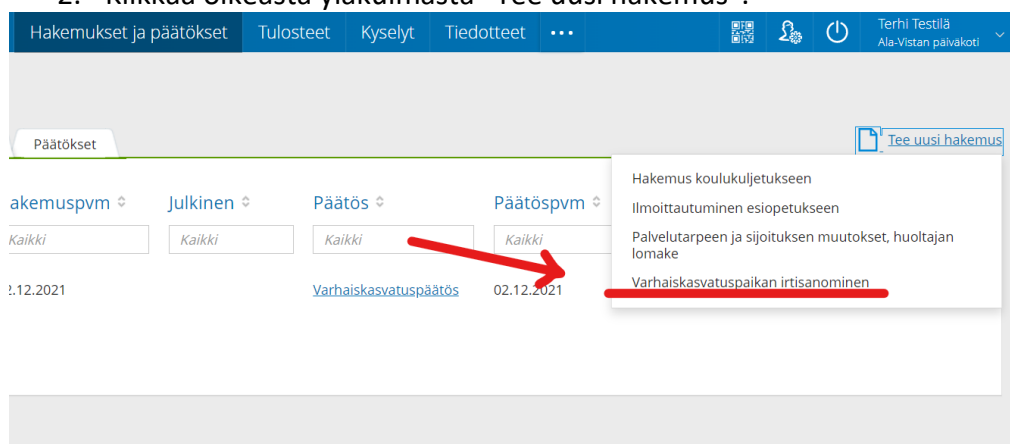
Hakemukset ja päätökset | Tulosteet | Kyselyt | Tiedotteet | ••• | Terhi Testilä Ala-Vistan päiväkoti

Päätökset

Tee uusi hakemus

| akemuspvm | Julkinen | Päätös | Päätöspvm |
|---|---|---|---|
| Kaikki | Kaikki | Kaikki | Kaikki |
| .2.12.2021 | | Varhaiskasvatuspäätös | 02.12.2021 |

Hakemus koulukuljetukseen
Ilmoittautuminen esiopetukseen
Palvelutarpeen ja sijoituksen muutokset, huoltajan lomake
Varhaiskasvatuspaikan irtisanominen